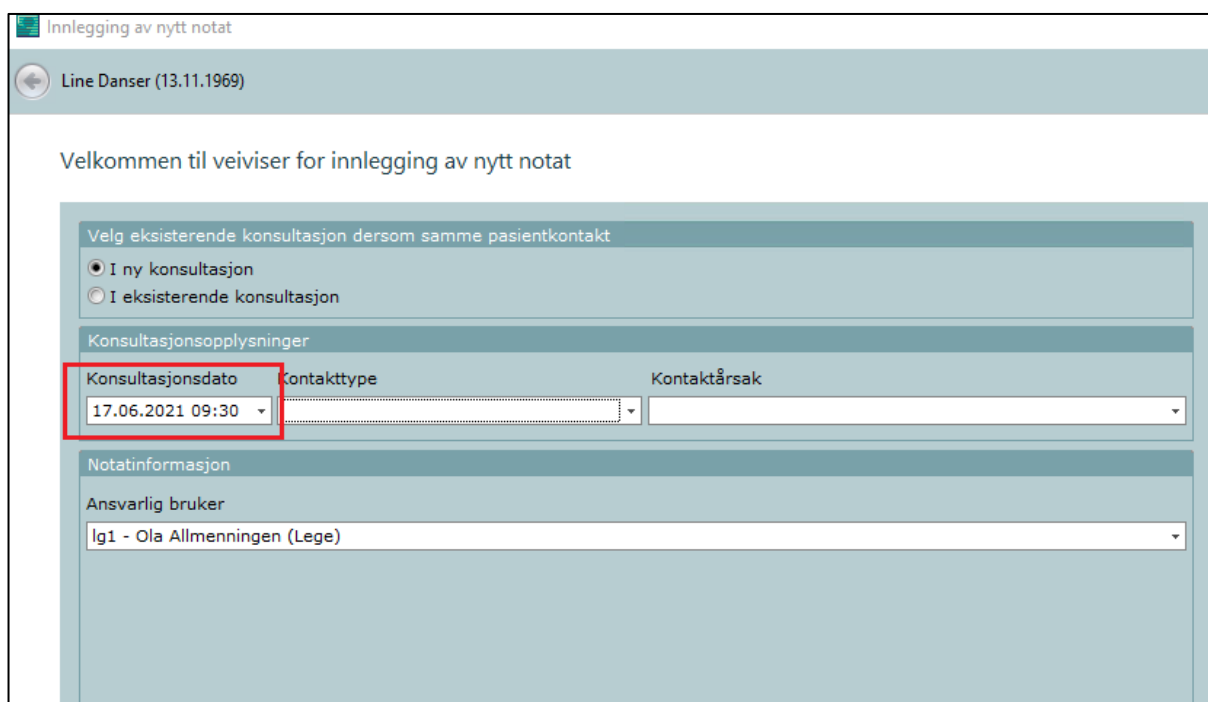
Innlegging av nytt notat

Line Danser (13.11.1969)

Velkommen til veiviser for innlegging av nytt notat

Velg eksisterende konsultasjon dersom samme pasientkontakt

I ny konsultasjon

I eksisterende konsultasjon

Konsultasjonsopplysninger

Konsultasjonsdato

17.06.2021 09:30

Kontakttype

Kontaktårsak

Notatinformasjon

Ansvarlig bruker

lg1 - Ola Allmenningen (Lege)